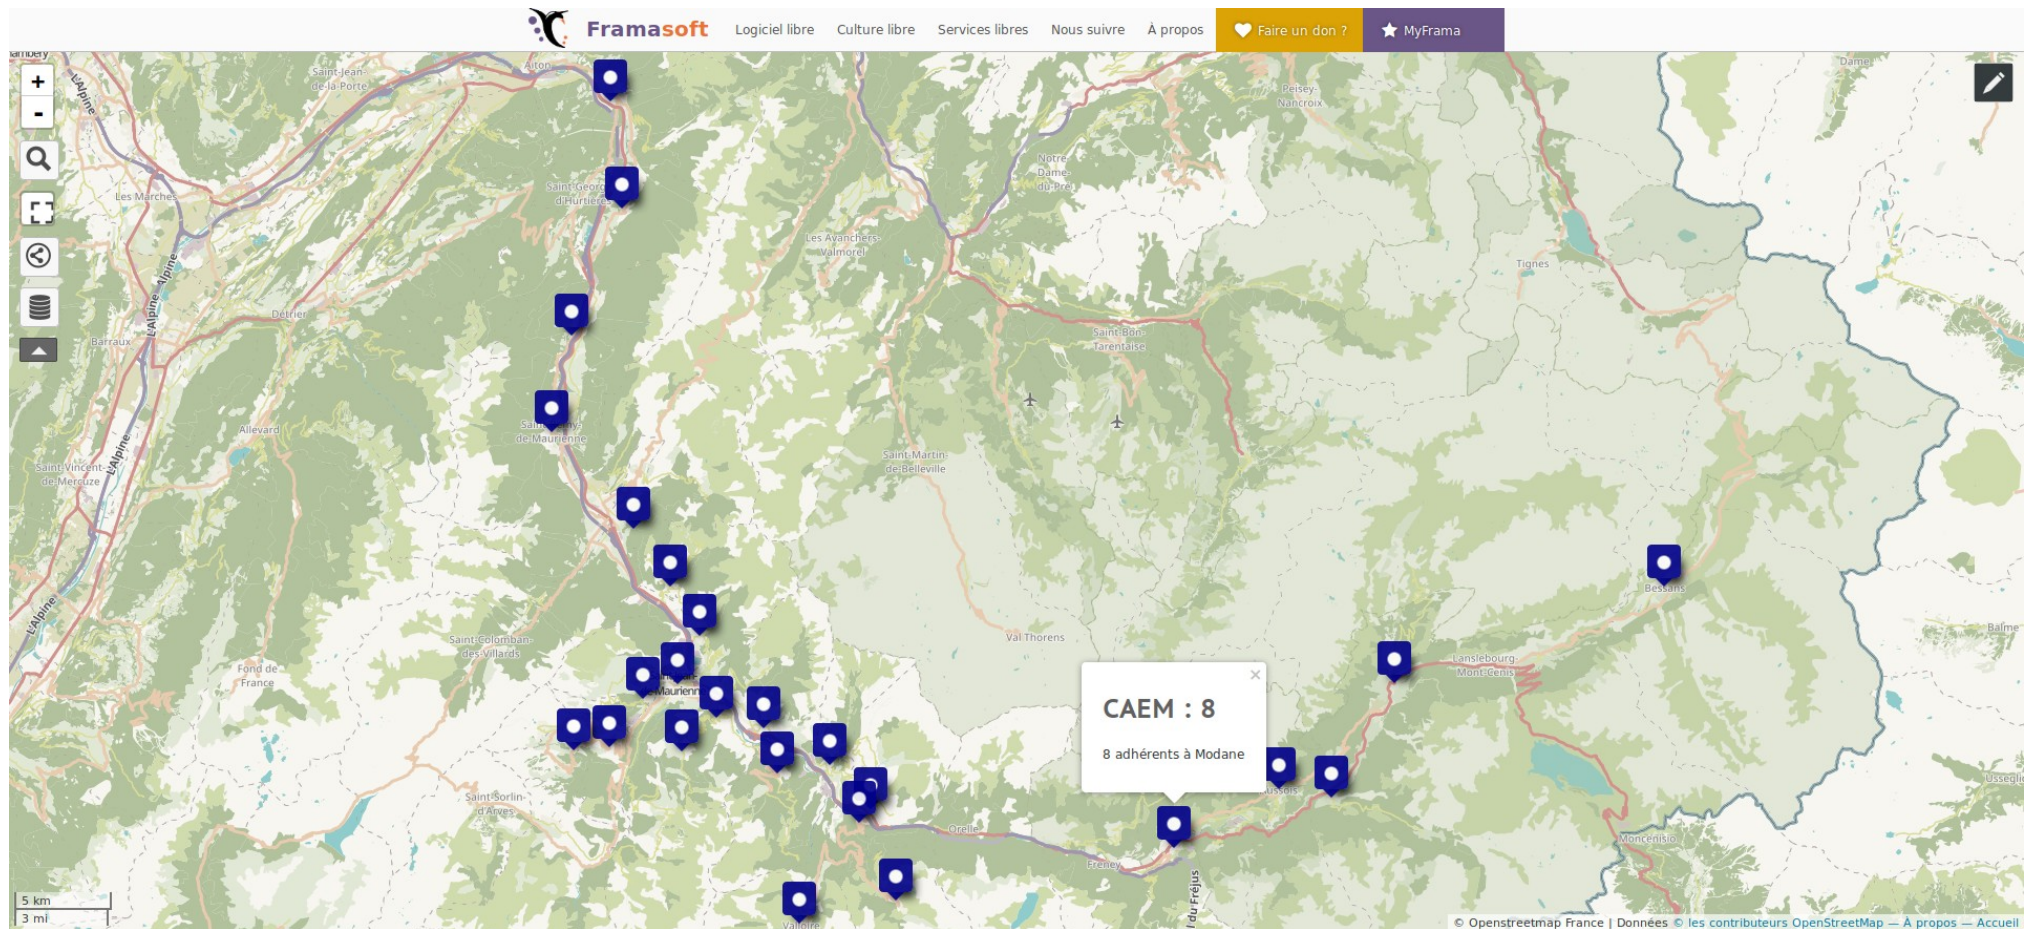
Framasoft Logiciel libre Culture libre Services libres Nous suivre À propos Faire un don ? MyFrama

+
-

Aiton
Saint-Jean-de-la-Porte
L'Alpine
Les Marches
Saint-Georges-d'Hurtières
Détrier
Barraux
Allevard
Saint-Vincent-de-Mercuze
Saint-Jean-de-Maurienne
Saint-Colomban-des-Villards
Fond de France
Saint-Sorlin-d'Arves
Les Avanchers-Valmorel
Notre-Dame-du-Pré
Peisey-Nancroix
Saint-Bon-Tarentaise
Saint-Martin-de-Belleville
Val Thorens
Tignes
Bessans
Lanslebourg-Mont-Cenis
Aussois
Orelle
Freney
Valloire
Moncenisio
Balme
Usseglio
Dame

CAEM : 8
8 adhérents à Modane

5 km
3 mi

© Openstreetmap France | Données © les contributeurs OpenStreetMap — À propos — Accueil